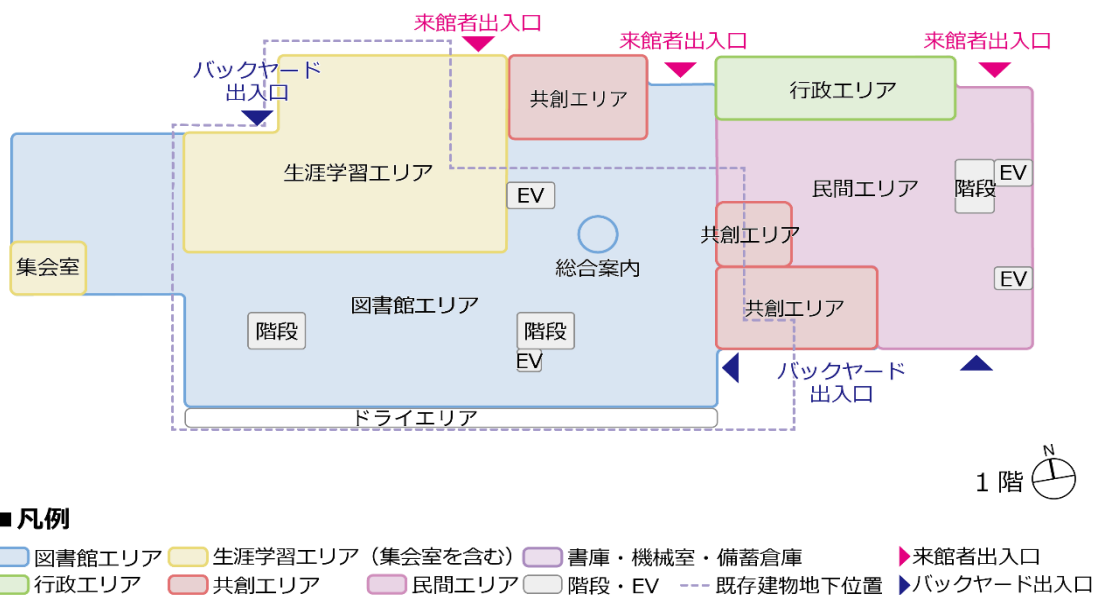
来館者出入口
来館者出入口
来館者出入口
バックヤード出入口
共創エリア
行政エリア
生涯学習エリア
EV
EV
民間エリア
階段
共創エリア
集会室
総合案内
EV
図書館エリア
共創エリア
階段
階段
EV
バックヤード出入口
ドライエリア
N
1階

■凡例
図書館エリア
生涯学習エリア（集会室を含む）
書庫・機械室・備蓄倉庫
来館者出入口
行政エリア
共創エリア
民間エリア
階段・EV
既存建物地下位置
バックヤード出入口